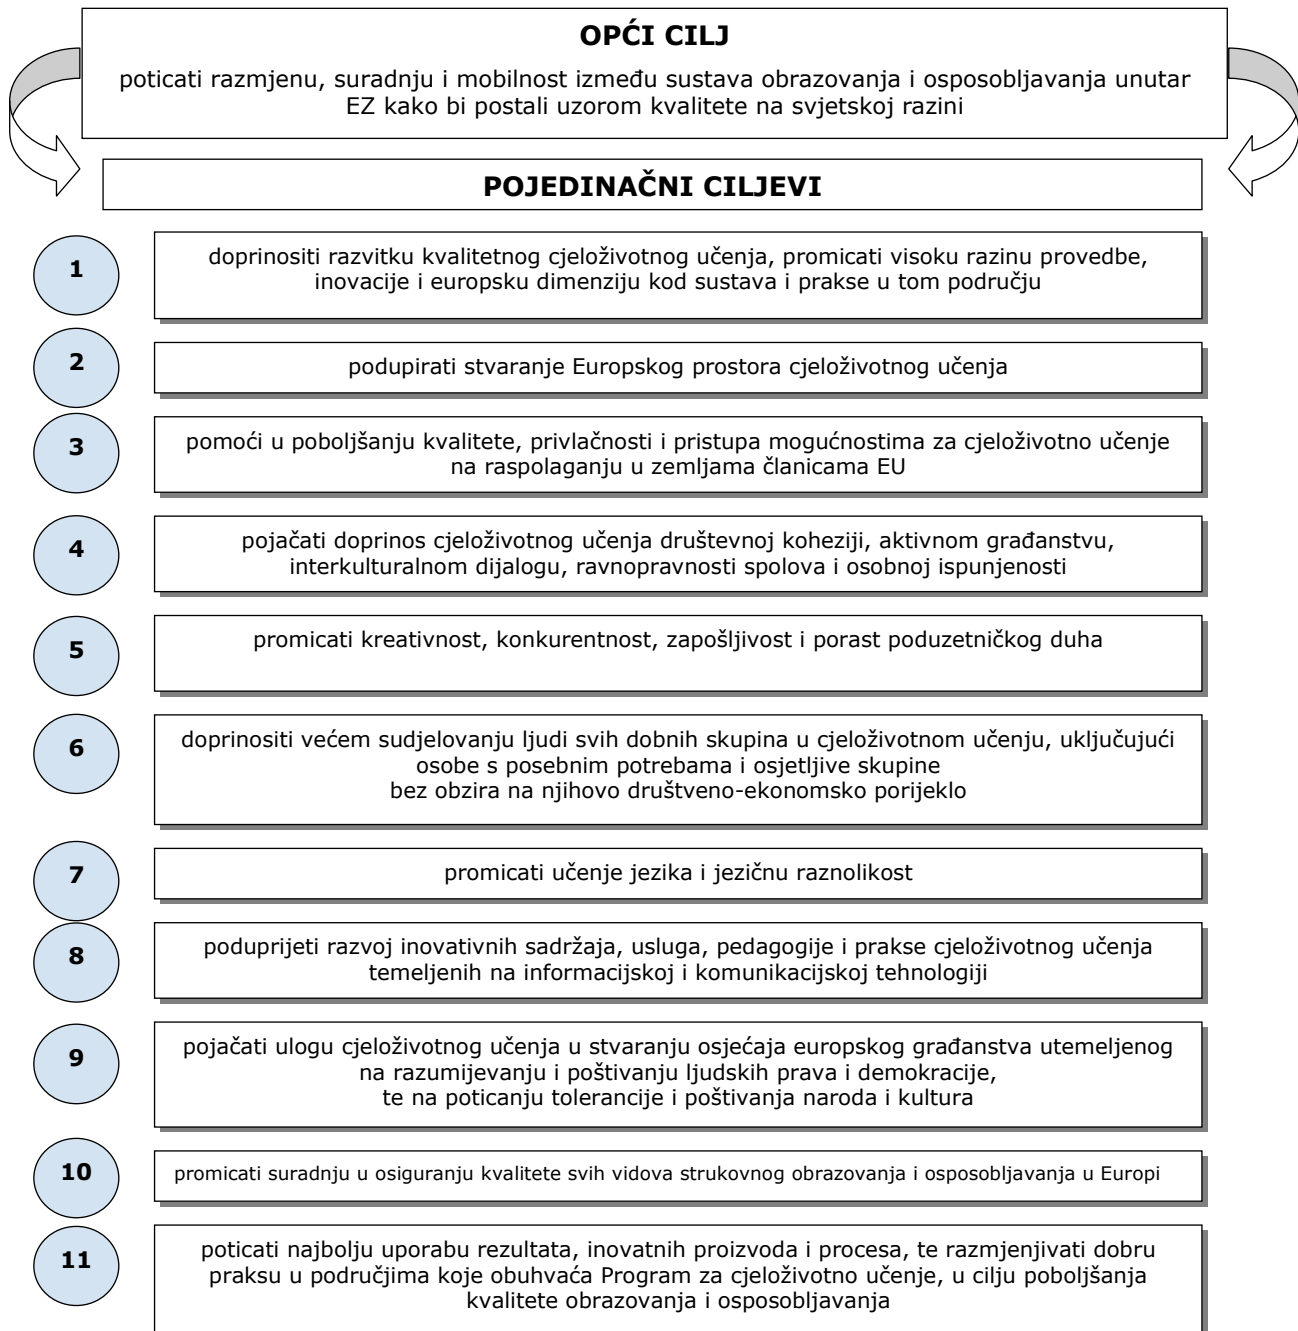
OPĆI CILJ

poticati razmjenu, suradnju i mobilnost između sustava obrazovanja i osposobljavanja unutar EZ kako bi postali uzorom kvalitete na svjetskoj razini

POJEDINAČNI CILJEVI

1

doprinositi razvitku kvalitetnog cjeloživotnog učenja, promicati visoku razinu provedbe, inovacije i europsku dimenziju kod sustava i prakse u tom području

2

podupirati stvaranje Europskog prostora cjeloživotnog učenja

3

pomoći u poboljšanju kvalitete, privlačnosti i pristupa mogućnostima za cjeloživotno učenje na raspolaganju u zemljama članicama EU

4

pojačati doprinos cjeloživotnog učenja društevnoj koheziji, aktivnom građanstvu, interkulturalnom dijalogu, ravnopravnosti spolova i osobnoj ispunjenosti

5

promicati kreativnost, konkurentnost, zapošljivost i porast poduzetničkog duha

6

doprinositi većem sudjelovanju ljudi svih dobnih skupina u cjeloživotnom učenju, uključujući osobe s posebnim potrebama i osjetljive skupine bez obzira na njihovo društveno-ekonomsko porijeklo

7

promicati učenje jezika i jezičnu raznolikost

8

poduprijeti razvoj inovativnih sadržaja, usluga, pedagogije i prakse cjeloživotnog učenja temeljenih na informacijskoj i komunikacijskoj tehnologiji

9

pojačati ulogu cjeloživotnog učenja u stvaranju osjećaja europskog građanstva utemeljenog na razumijevanju i poštivanju ljudskih prava i demokracije, te na poticanju tolerancije i poštivanja naroda i kultura

10

promicati suradnju u osiguranju kvalitete svih vidova strukovnog obrazovanja i osposobljavanja u Europi

11

poticati najbolju uporabu rezultata, inovatnih proizvoda i procesa, te razmjenjivati dobru praksu u područjima koje obuhvaća Program za cjeloživotno učenje, u cilju poboljšanja kvalitete obrazovanja i osposobljavanja